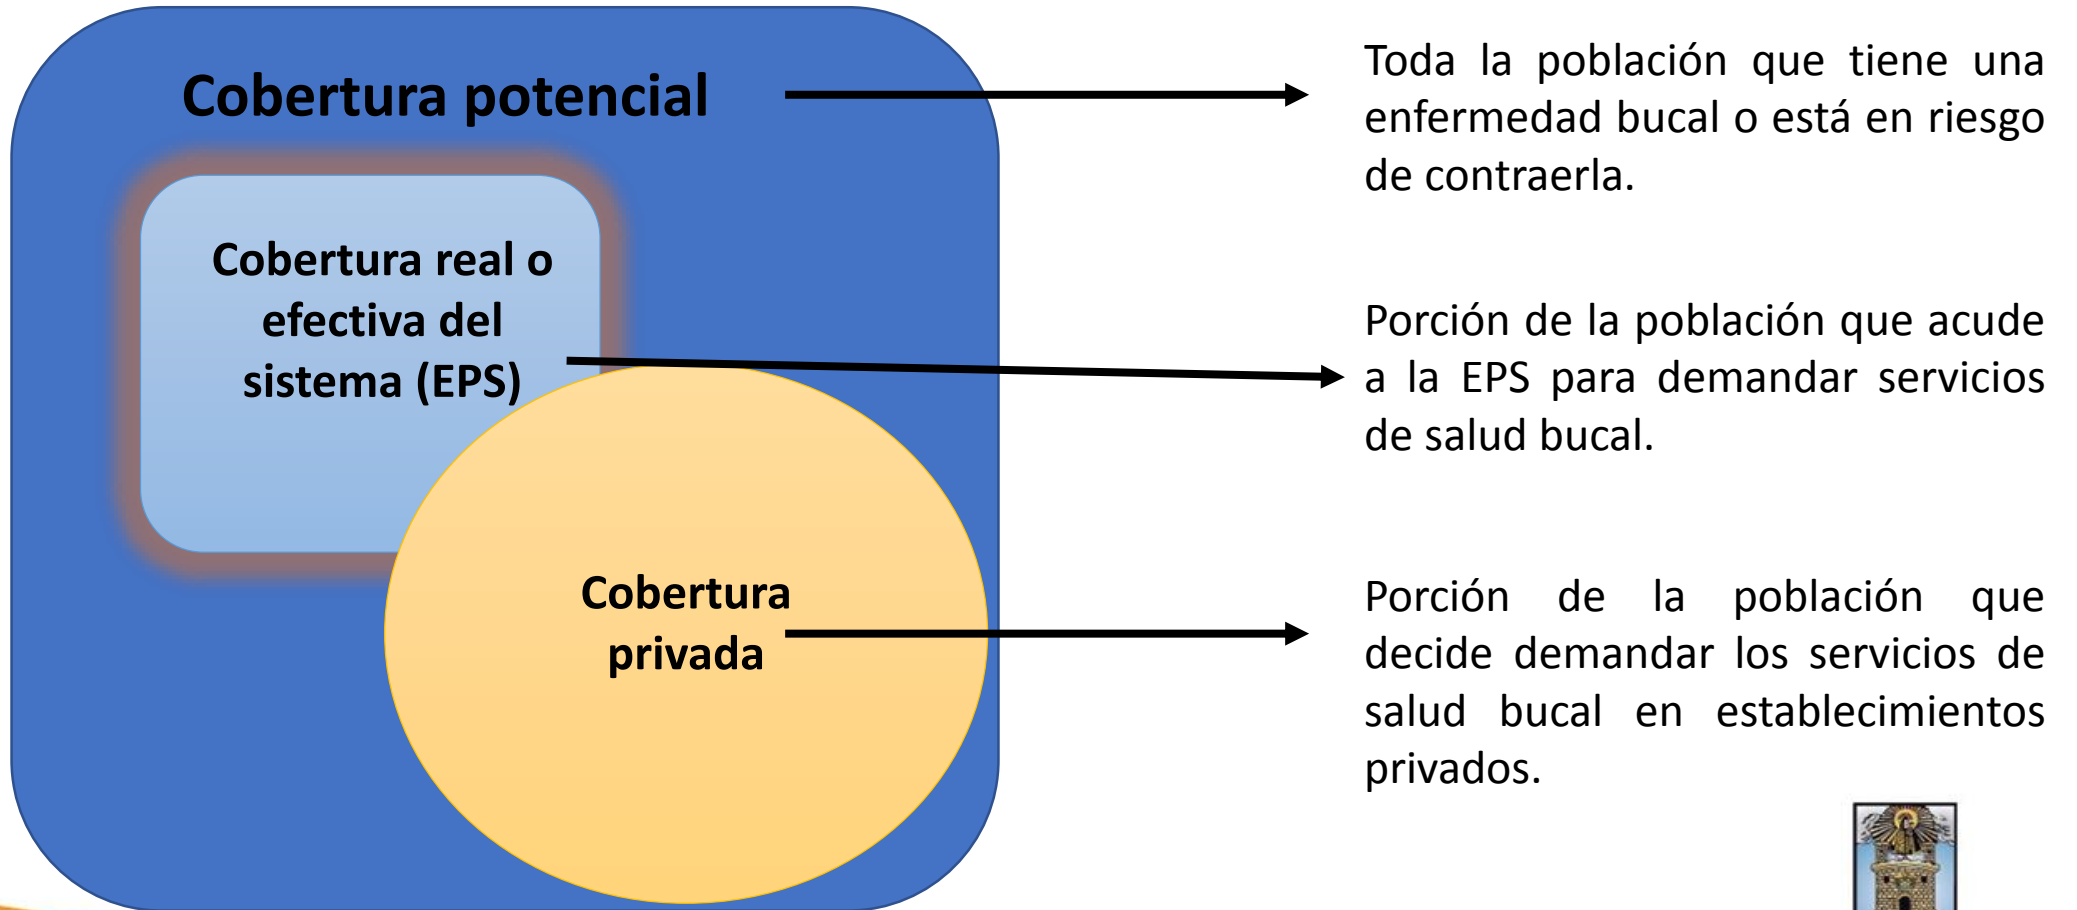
Cobertura potencial

Toda la población que tiene una enfermedad bucal o está en riesgo de contraerla.

Cobertura real o efectiva del sistema (EPS)

Porción de la población que acude a la EPS para demandar servicios de salud bucal.

Cobertura privada

Porción de la población que decide demandar los servicios de salud bucal en establecimientos privados.